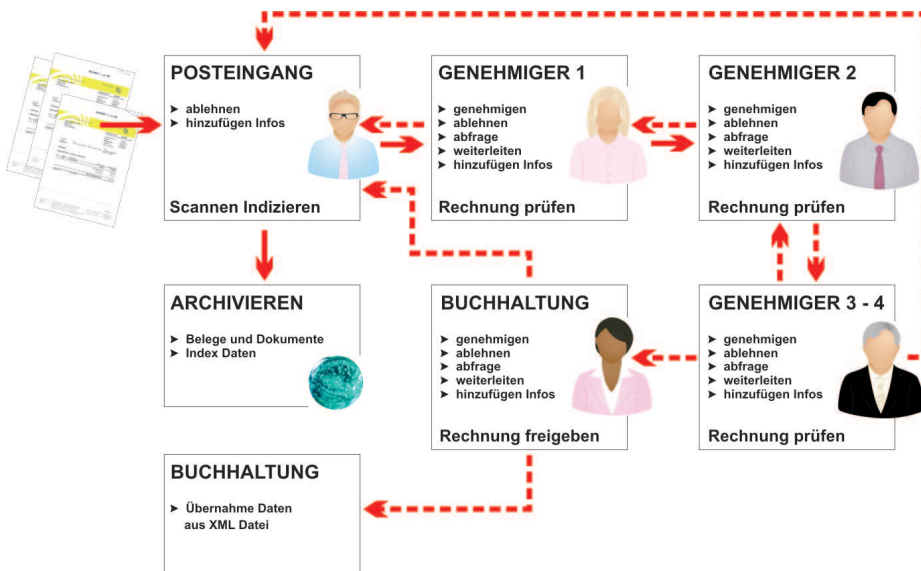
POSTEINGANG

► ablehnen
► hinzufügen Infos

Scannen Indizieren

GENEHMIGER 1

► genehmigen
► ablehnen
► abfrage
► weiterleiten
► hinzufügen Infos

Rechnung prüfen

GENEHMIGER 2

► genehmigen
► ablehnen
► abfrage
► weiterleiten
► hinzufügen Infos

Rechnung prüfen

ARCHIVIEREN

► Belege und Dokumente
► Index Daten

BUCHHALTUNG

► genehmigen
► ablehnen
► abfrage
► weiterleiten
► hinzufügen Infos

Rechnung freigeben

GENEHMIGER 3 - 4

► genehmigen
► ablehnen
► abfrage
► weiterleiten
► hinzufügen Infos

Rechnung prüfen

BUCHHALTUNG

► Übernahme Daten aus XML Datei